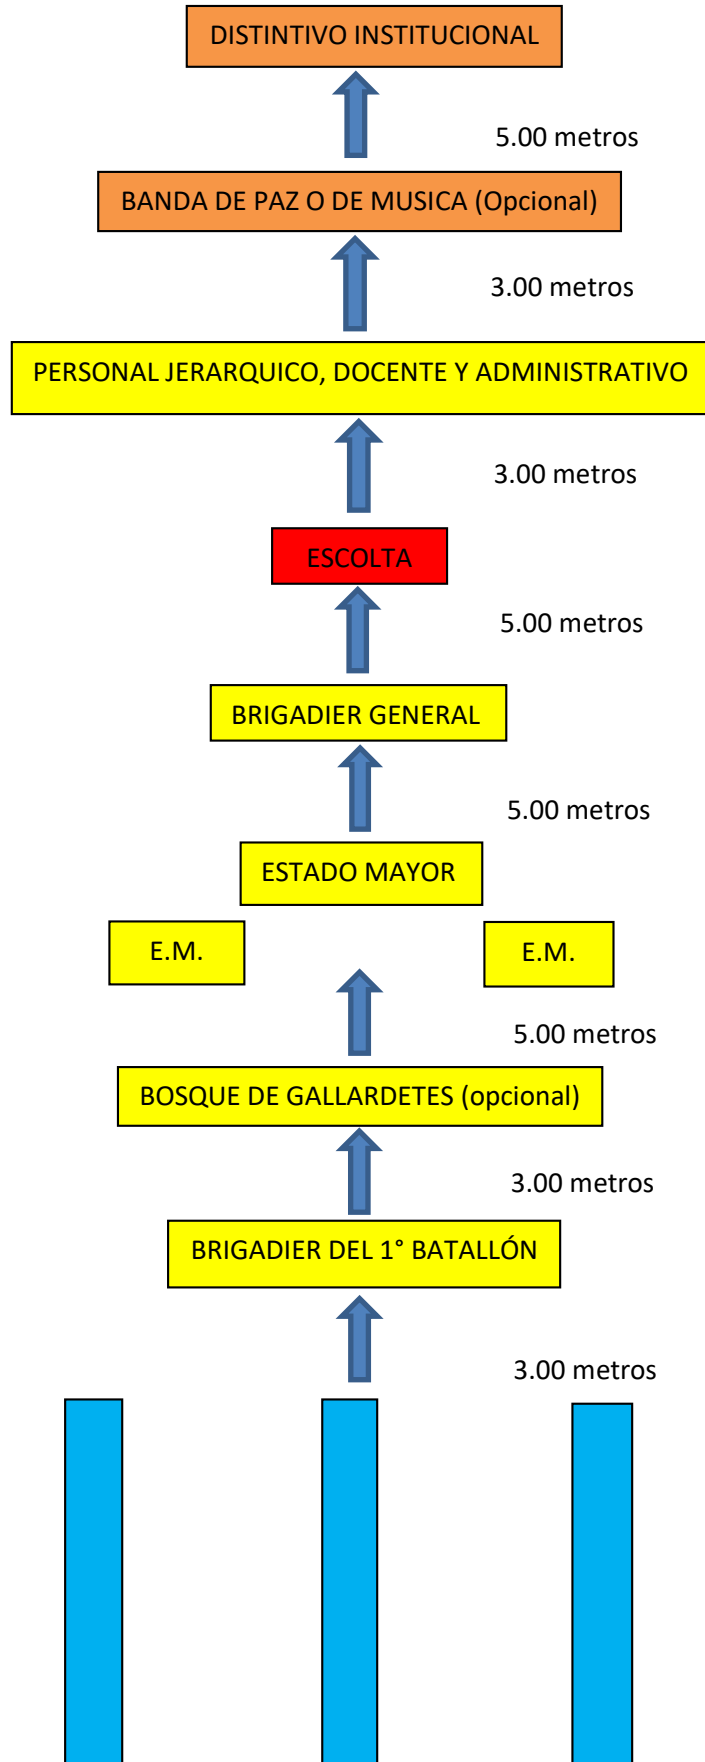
DISTINTIVO INSTITUCIONAL

5.00 metros

BANDA DE PAZ O DE MUSICA (Opcional)

3.00 metros

PERSONAL JERARQUICO, DOCENTE Y ADMINISTRATIVO

3.00 metros

ESCOLTA

5.00 metros

BRIGADIER GENERAL

5.00 metros

ESTADO MAYOR

E.M.

E.M.

5.00 metros

BOSQUE DE GALLARDETES (opcional)

3.00 metros

BRIGADIER DEL 1° BATALLÓN

3.00 metros